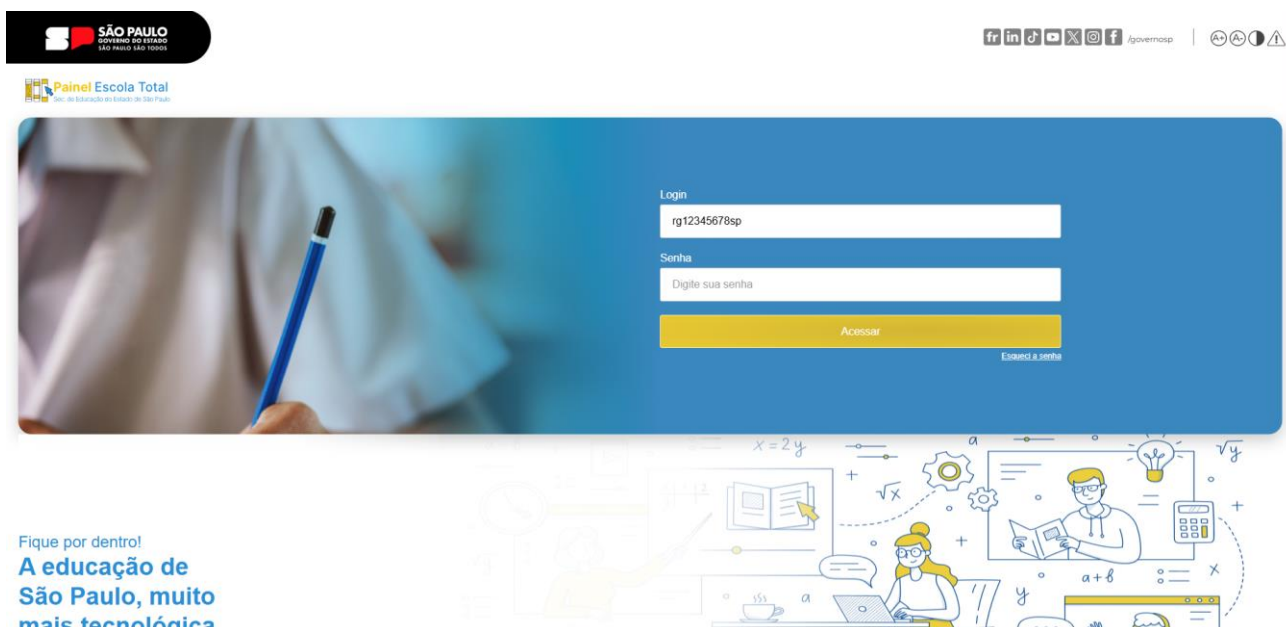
SP SÃO PAULO
GOVERNO DO ESTADO
SÃO PAULO SÃO TODOS

/governosp

A+ A-

Painel Escola Total
Sec. de Educação do Estado de São Paulo

Login
rg12345678sp
Senha
Digite sua senha
Acessar
Esqueci a senha

$x = 2y$
$\sqrt{x}$
$\sqrt{y}$
$a + b$
a
y

Fique por dentro!
A educação de São Paulo, muito mais tecnológica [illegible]